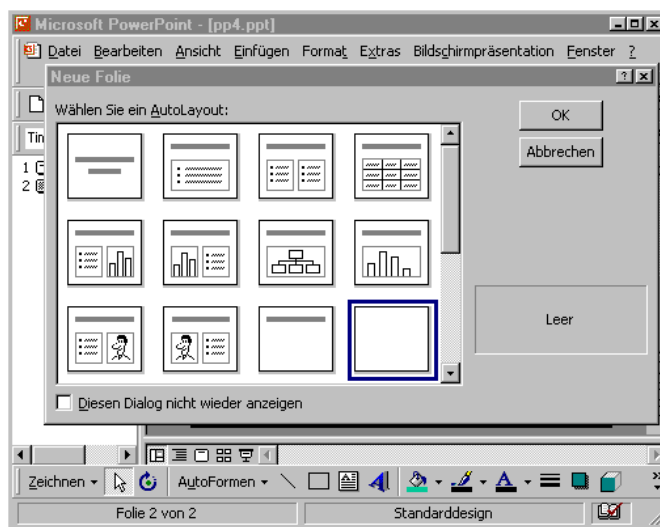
Microsoft PowerPoint - [pp4.ppt]

Datei Bearbeiten Ansicht Einfügen Format Extras Bildschirmpräsentation Fenster ?

Neue Folie

Wählen Sie ein AutoLayout:

OK

Abbrechen

Leer

Diesen Dialog nicht wieder anzeigen

Tin

1
2

Zeichnen
AutoFormen

Folie 2 von 2
Standarddesign